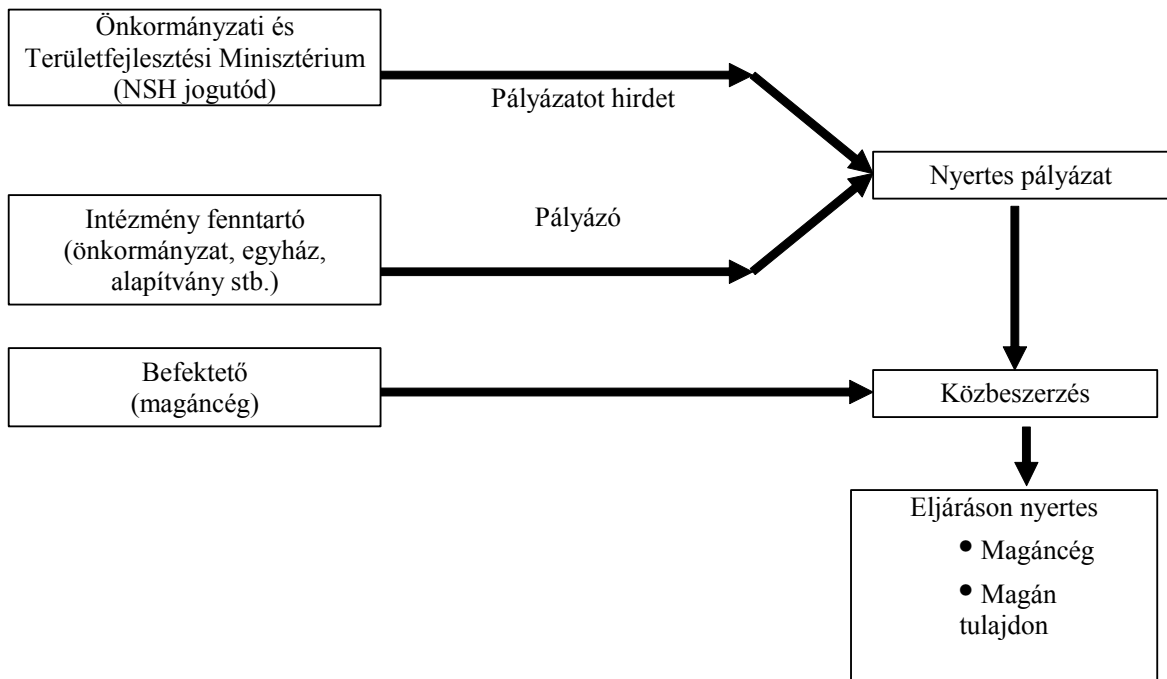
Önkormányzati és Területfejlesztési Minisztérium (NSH jogutód)

Pályázatot hirdet

Nyertes pályázat

Intézmény fenntartó (önkormányzat, egyház, alapítvány stb.)

Pályázó

Befektető (magáncég)

Közbeszerzés

Eljáráson nyertes
• Magáncég
• Magán tulajdon